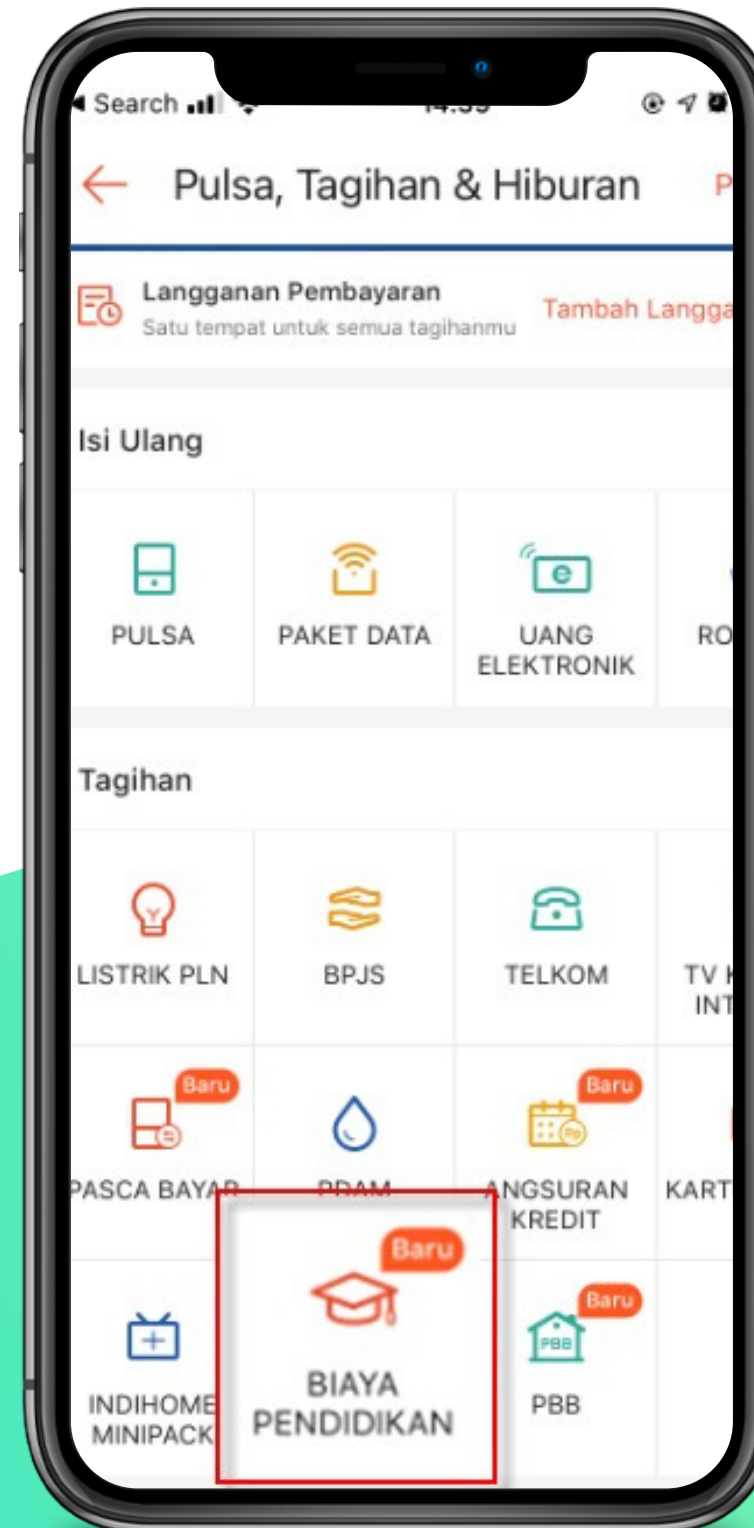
◂ Search

Pulsa, Tagihan & Hiburan P

Langganan Pembayaran
Satu tempat untuk semua tagihanmu
Tambah Langga

Isi Ulang

PULSA
PAKET DATA
UANG ELEKTRONIK
RO

Tagihan

LISTRIK PLN
BPJS
TELKOM
TV K INT

Baru
PASCA BAYAR
PDAM
Baru
ANGSURAN KREDIT
KART

INDIHOME MINIPACK
Baru
BIAYA PENDIDIKAN
Baru
PBB
PBB